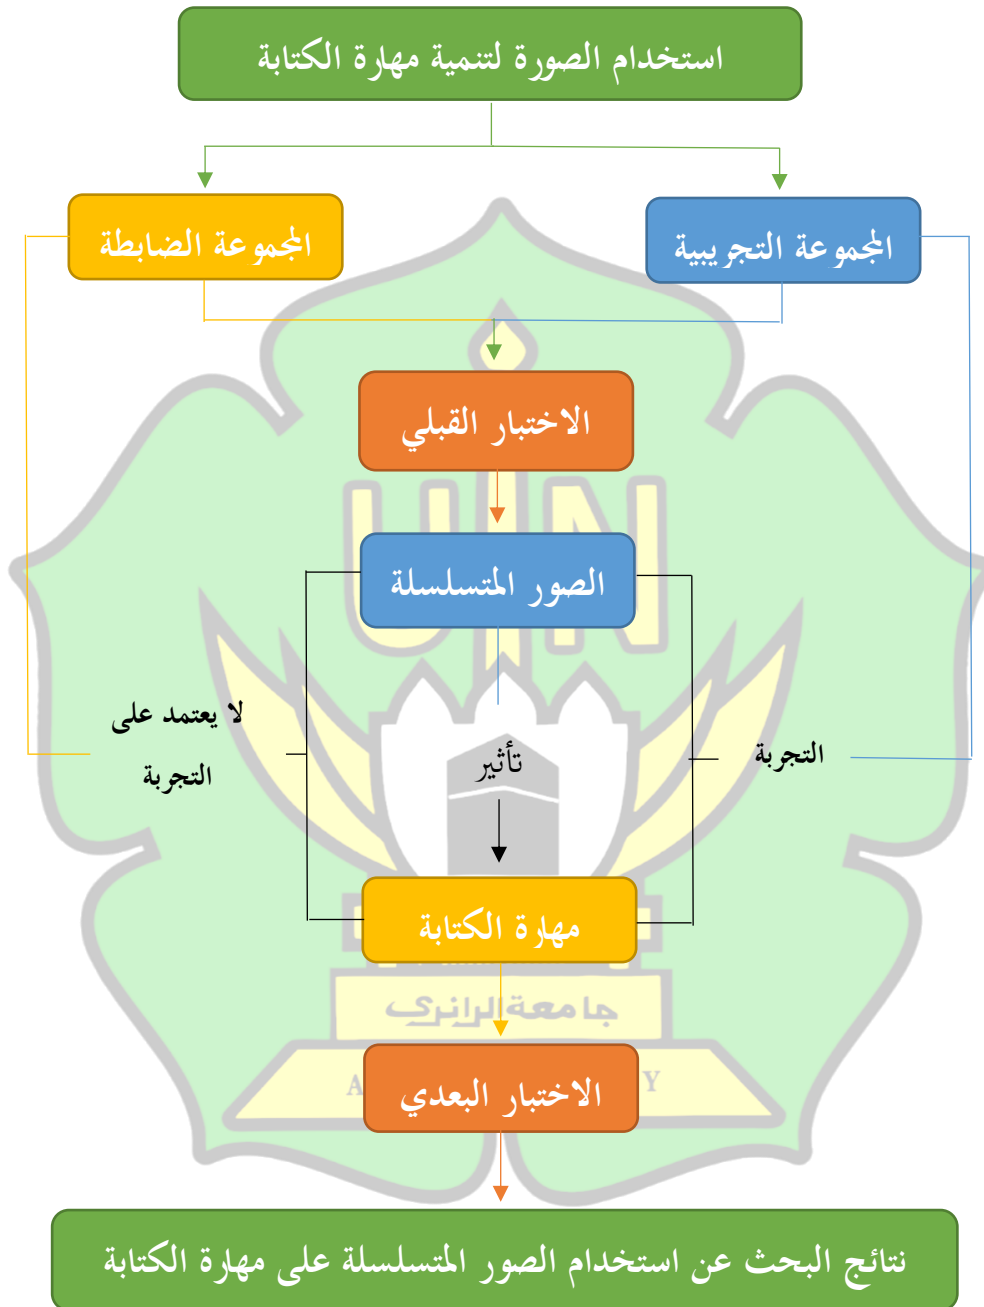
استخدام الصورة لتنمية مهارة الكتابة

المجموعة الضابطة

المجموعة التجريبية

الاختبار القبلي

الصور المتسلسلة

لا يعتمد على التجربة

تأثير

التجربة

مهارة الكتابة

جامعة الرانري

الاختبار البعدي

نتائج البحث عن استخدام الصور المتسلسلة على مهارة الكتابة